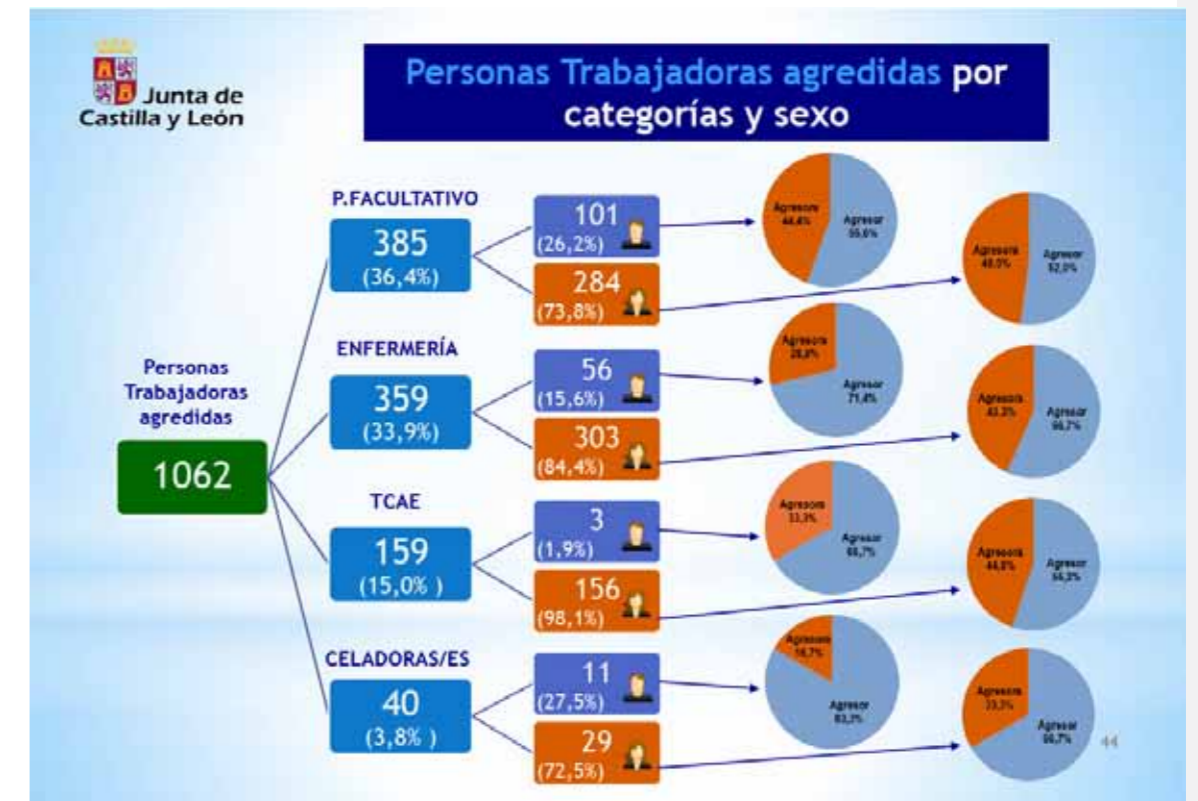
Junta de Castilla y León

Personas Trabajadoras agredidas por categorías y sexo

Personas Trabajadoras agredidas

1062

P.FACULTATIVO
385
(36,4%)

101
(26,2%)

Agresora 44,4%
Agresor 55,6%

284
(73,8%)

Agresora 48,0%
Agresor 52,0%

ENFERMERÍA
359
(33,9%)

56
(15,6%)

Agresora 28,6%
Agresor 71,4%

303
(84,4%)

Agresora 43,3%
Agresor 56,7%

TCAE
159
(15,0% )

3
(1,9%)

Agresora 33,3%
Agresor 66,7%

156
(98,1%)

Agresora 44,8%
Agresor 55,2%

CELADORAS/ES
40
(3,8% )

11
(27,5%)

Agresora 16,7%
Agresor 83,3%

29
(72,5%)

Agresora 33,3%
Agresor 66,7%

44